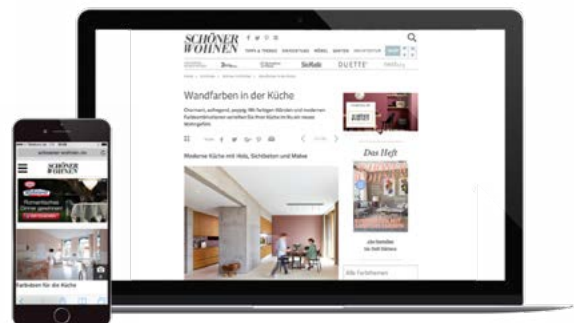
SCHÖNER WOHNEN

Wandfarben in der Küche

Charmant, aufregend, poppig: Mit farbigen Wänden und modernen Farbkombinationen verhelfen Sie Ihrer Küche im Nu zu neuem Wohngefühl.

Moderne Küche mit Holz, Sichtbeton und Malve

Das Heft

Alle Farbthemen

SCHÖNER WOHNEN

schoener-wohnen.de

Wandfarben für die Küche